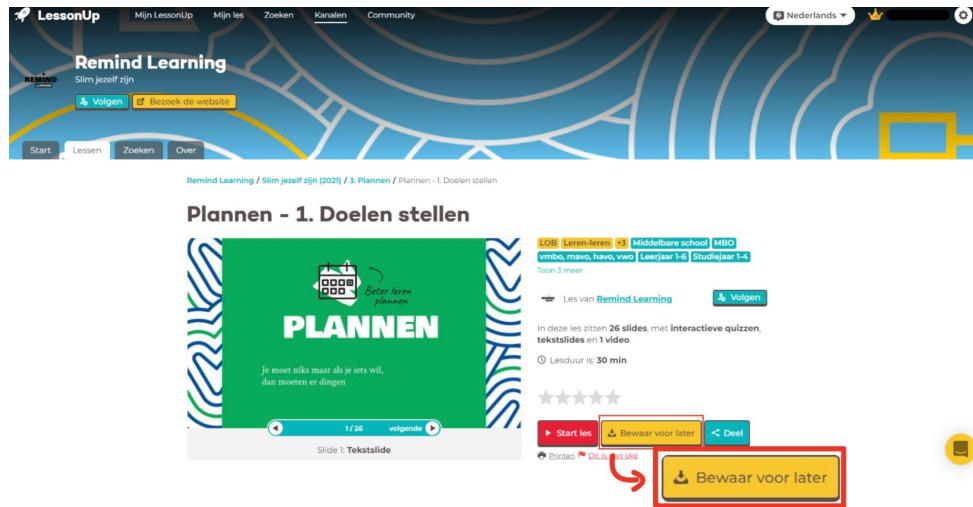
LessonUp Mijn LessonUp Mijn les Zoeken Kanalen Community

Nederlands

Remind Learning
Slim jezelf zijn

Volgen Bezoek de website

REMIND LEARNING

Start Lessen Zoeken Over

Remind Learning / Slim jezelf zijn (2021) / 3. Plannen / Plannen - 1. Doelen stellen

Plannen - 1. Doelen stellen

Beter leren plannen

PLANNEN

Je moet niks maar als je iets wil, dan moeten er dingen

1 / 26 volgende

Slide 1: Tekstslide

LOB Leren-leren +3 Middelbare school MBO
vmbo, mavo, havo, vwo Leerjaar 1-6 Studiejaar 1-4
Toon 3 meer

Les van Remind Learning Volgen

In deze les zitten 26 slides, met interactieve quizzen, tekstslides en 1 video.

Lesduur is: 30 min

Start les Bewaar voor later Deel

Printen Dit is niet oké

Bewaar voor later